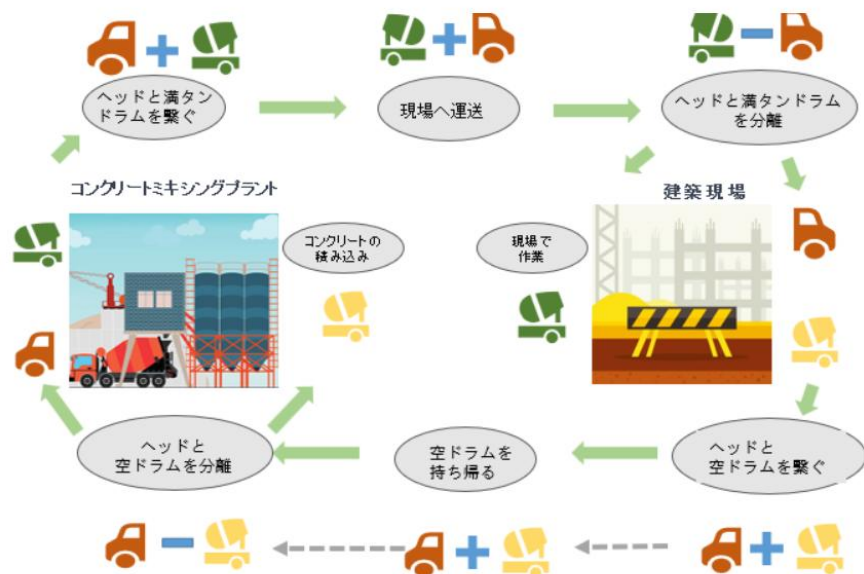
ヘッドと満タンドラムを繋ぐ

現場へ運送

ヘッドと満タンドラムを分離

コンクリートミキシングプラント

建築現場

コンクリートの積み込み

現場で作業

ヘッドと空ドラムを分離

空ドラムを持ち帰る

ヘッドと空ドラムを繋ぐ